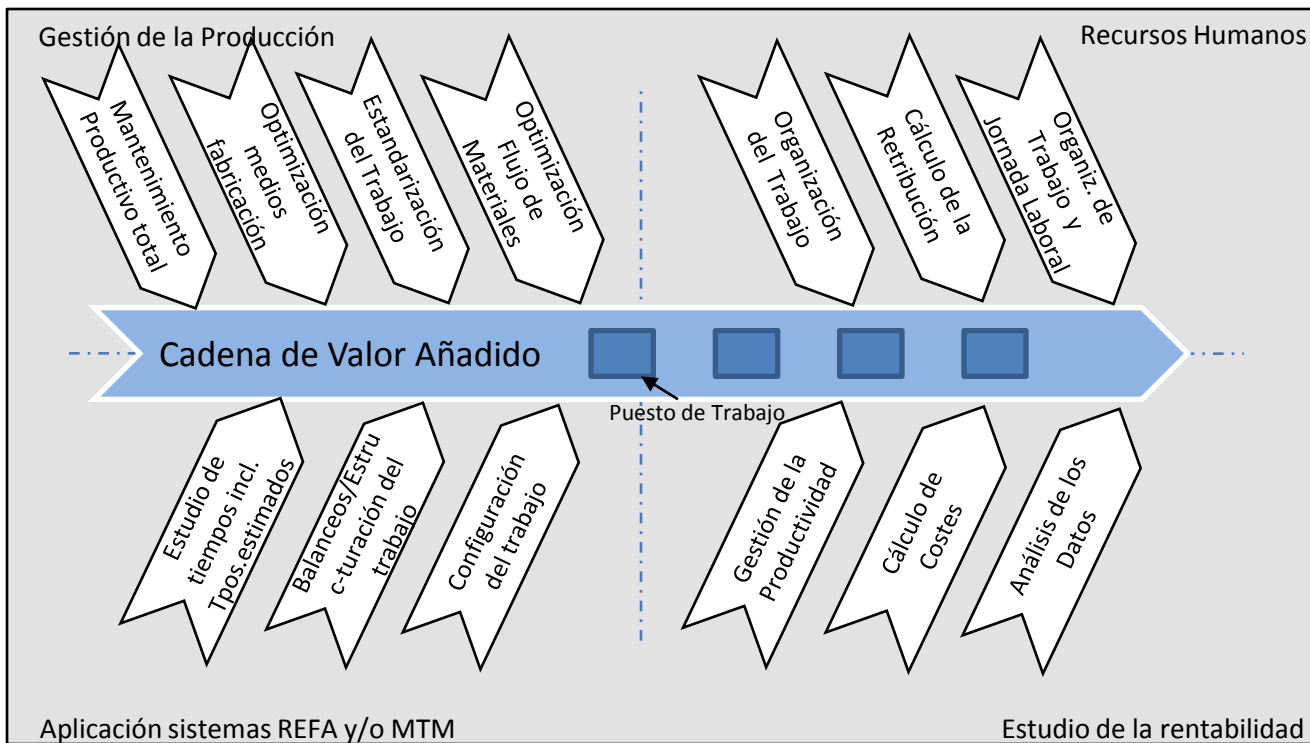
Gestión de la Producción

Recursos Humanos

Mantenimiento Productivo total

Optimización medios fabricación

Estandarización del Trabajo

Optimización Flujo de Materiales

Organización del Trabajo

Cálculo de la Retribución

Organiz. de Trabajo y Jornada Laboral

Cadena de Valor Añadido

Puesto de Trabajo

Estudio de tiempos incl. Tpos.estimados

Balanceos/Estruc-turación del trabajo

Configuración del trabajo

Gestión de la Productividad

Cálculo de Costes

Análisis de los Datos

Aplicación sistemas REFA y/o MTM

Estudio de la rentabilidad